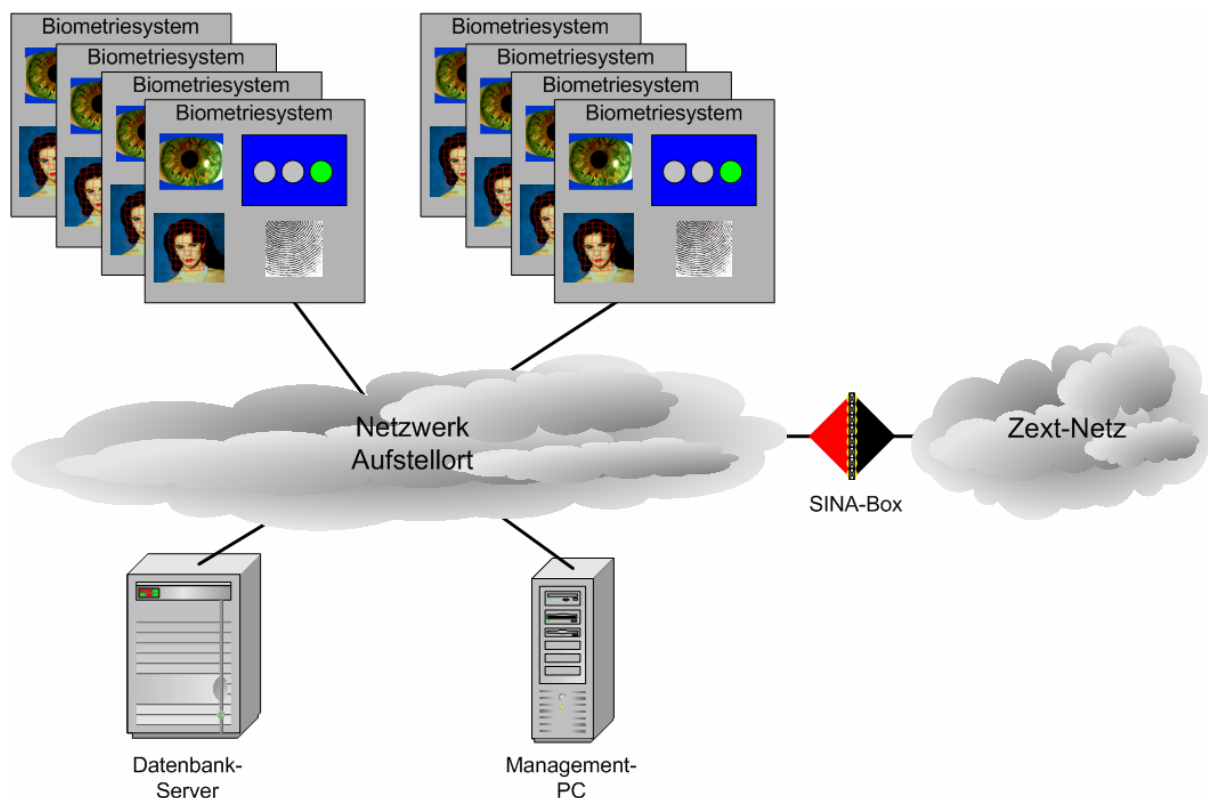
Biometriesystem
Biometriesystem
Biometriesystem
Biometriesystem

Biometriesystem
Biometriesystem
Biometriesystem
Biometriesystem

Netzwerk Aufstellort

SINA-Box

Zext-Netz

Datenbank-Server

Management-PC